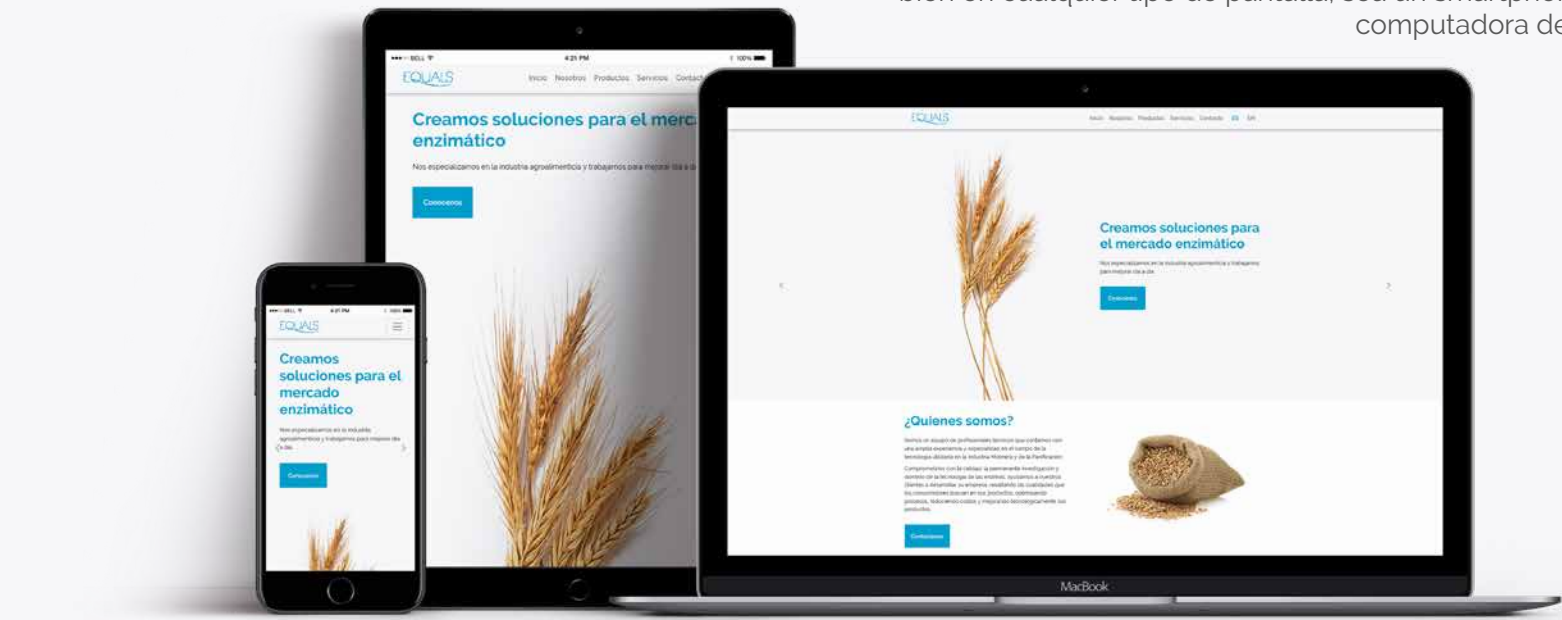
bien en cualquier tipo de pantalla, sea un smartphone computadora de

•••○ BELL 4:21 PM 100%

EQUALS

Inicio Nosotros Productos Servicios Contact

Creamos soluciones para el merc enzimático

Nos especializamos en la industria agroalimenticia y trabajamos para mejorar día a d

Conocenos

EQUALS

Inicio Nosotros Productos Servicios Contacto ES EN

Creamos soluciones para el mercado enzimático

Nos especializamos en la industria agroalimenticia y trabajamos para mejorar día a día

Conocenos

¿Quienes somos?

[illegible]

Conocenos

MacBook

•••○ BELL 4:21 PM 100%

EQUALS

Creamos soluciones para el mercado enzimático

Nos especializamos en la industria agroalimenticia y trabajamos para mejorar día a día

Conocenos